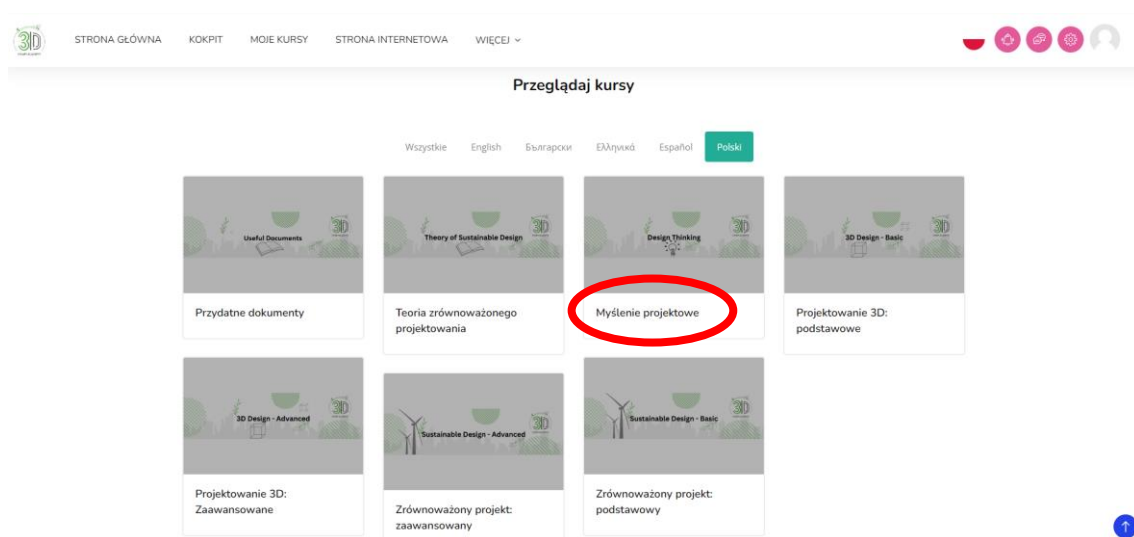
3D

STRONA GŁÓWNA KOKPIT MOJE KURSY STRONA INTERNETOWA WIĘCEJ

Przeglądaj kursy

Wszystkie English Български Ελληνικά Español Polski

Useful Documents 3D
Przydatne dokumenty

Theory of Sustainable Design 3D
Teoria zrównoważonego projektowania

Design Thinking 3D
Myślenie projektowe

3D Design - Basic 3D
Projektowanie 3D: podstawowe

3D Design - Advanced 3D
Projektowanie 3D: Zaawansowane

Sustainable Design - Advanced 3D
Zrównoważony projekt: zaawansowany

Sustainable Design - Basic 3D
Zrównoważony projekt: podstawowy